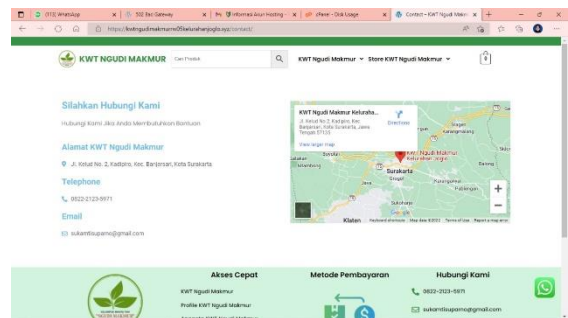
(113) WhatsApp | 502 Bad Gateway | Informasi Akun Hosting | cPanel - Disk Usage | Contact – KWT Ngudi Makm

https://kwtngudimakmur05kelurahanjoglo.xyz/contact/

KWT NGUDI MAKMUR

Cari Produk

KWT Ngudi Makmur | Store KWT Ngudi Makmur

Silahkan Hubungi Kami

Hubungi Kami Jika Anda Membutuhkan Bantuan

Alamat KWT Ngudi Makmur

Jl. Ketul No. 2, Kadipiro, Kec. Banjarsari, Kota Surakarta

Telephone

0822-2123-5971

Email

sukamtisupamo@gmail.com

KWT Ngudi Makmur Kelurahan...
Jl. Ketul No. 2, Kadipiro, Kec. Banjarsari, Kota Surakarta, Jawa Tengah 57136
Directions
View larger map
KWT Ngudi Makmur Kelurahan Joglo
Surakarta
Karanganyar
Sukoharjo
Klaten
Keyboard shortcuts | Map data ©2023 | Terms of Use | Report a map error

Akses Cepat

KWT Ngudi Makmur

Profile KWT Ngudi Makmur

Metode Pembayaran

Hubungi Kami

0822-2123-5971

sukamtisupamo@gmail.com